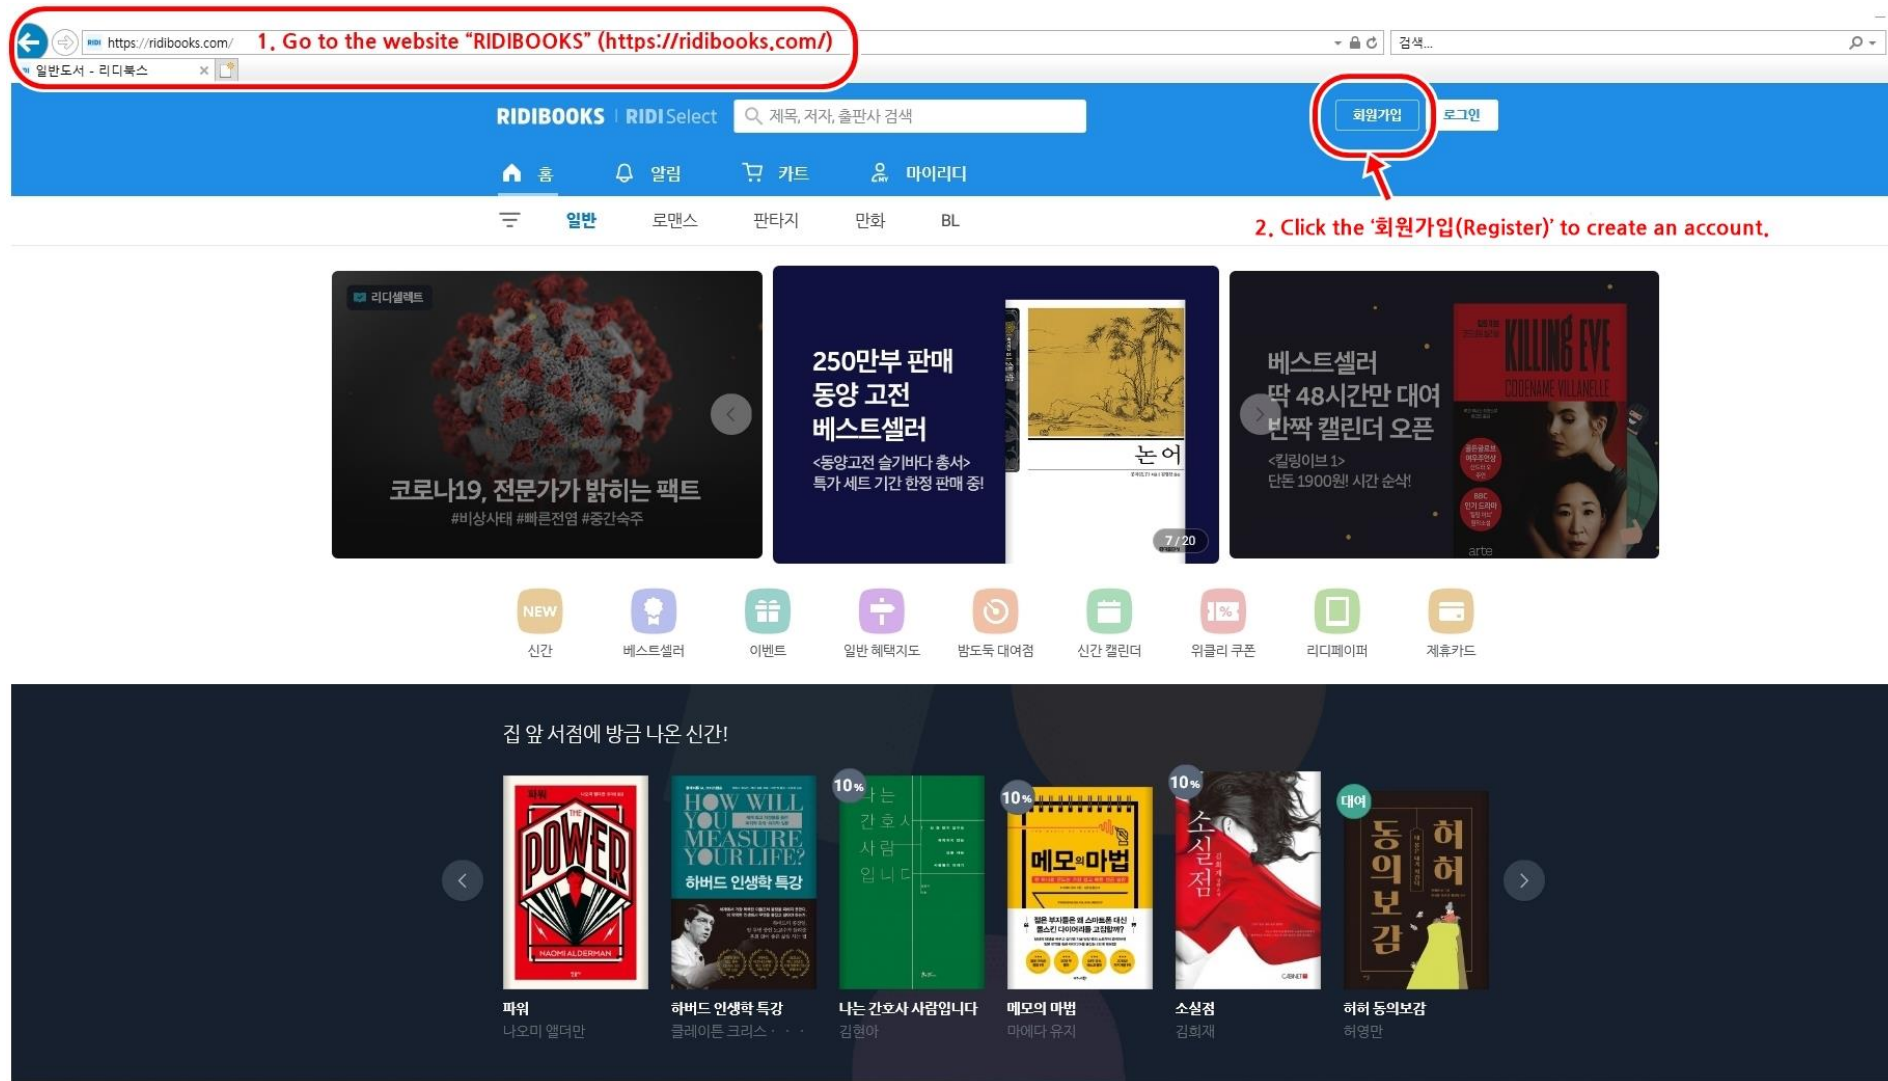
https://ridibooks.com/ 1. Go to the website "RIDIBOOKS" (https://ridibooks.com/)

일반도서 - 리디북스

검색...

RIDIBOOKS | RIDISelect 제목, 저자, 출판사 검색

회원가입 로그인

홈 알림 카트 마이리디

일반 로맨스 판타지 만화 BL

2. Click the '회원가입(Register)' to create an account.

리디셀렉트

코로나19, 전문가가 밝히는 팩트
#비상사태 #빠른전염 #중간숙주

250만부 판매
동양 고전
베스트셀러
<동양고전 슬기바다 총서>
특가 세트 기간 한정 판매 중!

논어

7 / 20

베스트셀러
딱 48시간만 대여
반짝 캘린더 오픈
<킬링이브 1>
단돈 1900원! 시간 순삭!

KILLING EVE
CODENAME VILLANELLE

arte

NEW
신간 베스트셀러 이벤트 일반 혜택지도 밤도둑 대여점 신간 캘린더 위클리 쿠폰 리디페이퍼 제휴카드

집 앞 서점에 방금 나온 신간!

POWER
NAOMI ALDERMAN
파워
나오미 앨더만

HOW WILL YOU MEASURE YOUR LIFE?
하버드 인생학 특강
하버드 인생학 특강
클레이튼 크리스 · · ·

10%
나는 간호사 사람입니다
나는 간호사 사람입니다
김현아

10%
메모의 마법
메모의 마법
마에다 유지

10%
소실점
소실점
김희재

대여
동의보감 허허
허허 동의보감
허영만